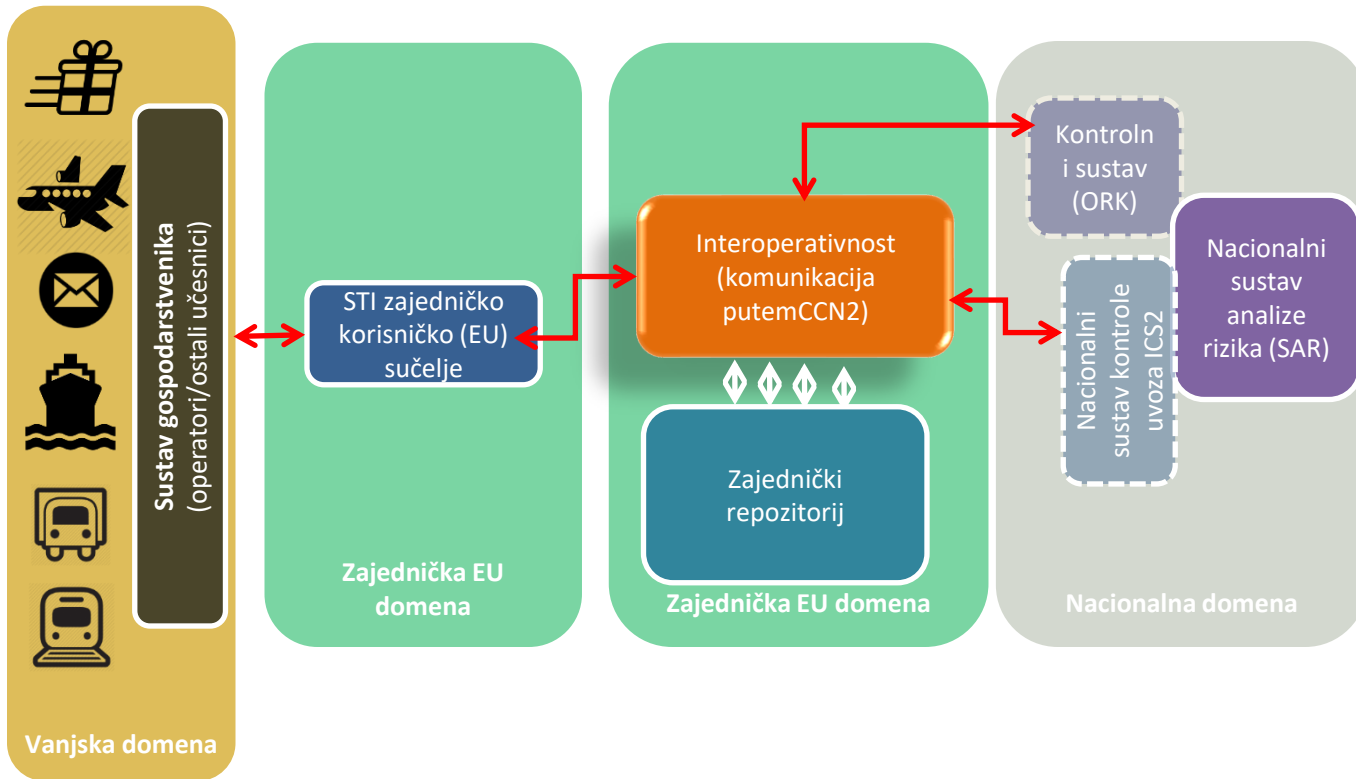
Sustav gospodarstvenika (operatori/ostali učesnici)

Vanjska domena

STI zajedničko korisničko (EU) sučelje

Zajednička EU domena

Interoperativnost (komunikacija putemCCN2)

Zajednički repozitorij

Zajednička EU domena

Kontroln i sustav (ORK)

Nacionalni sustav kontrole uvoza ICS2

Nacionalni sustav analize rizika (SAR)

Nacionalna domena